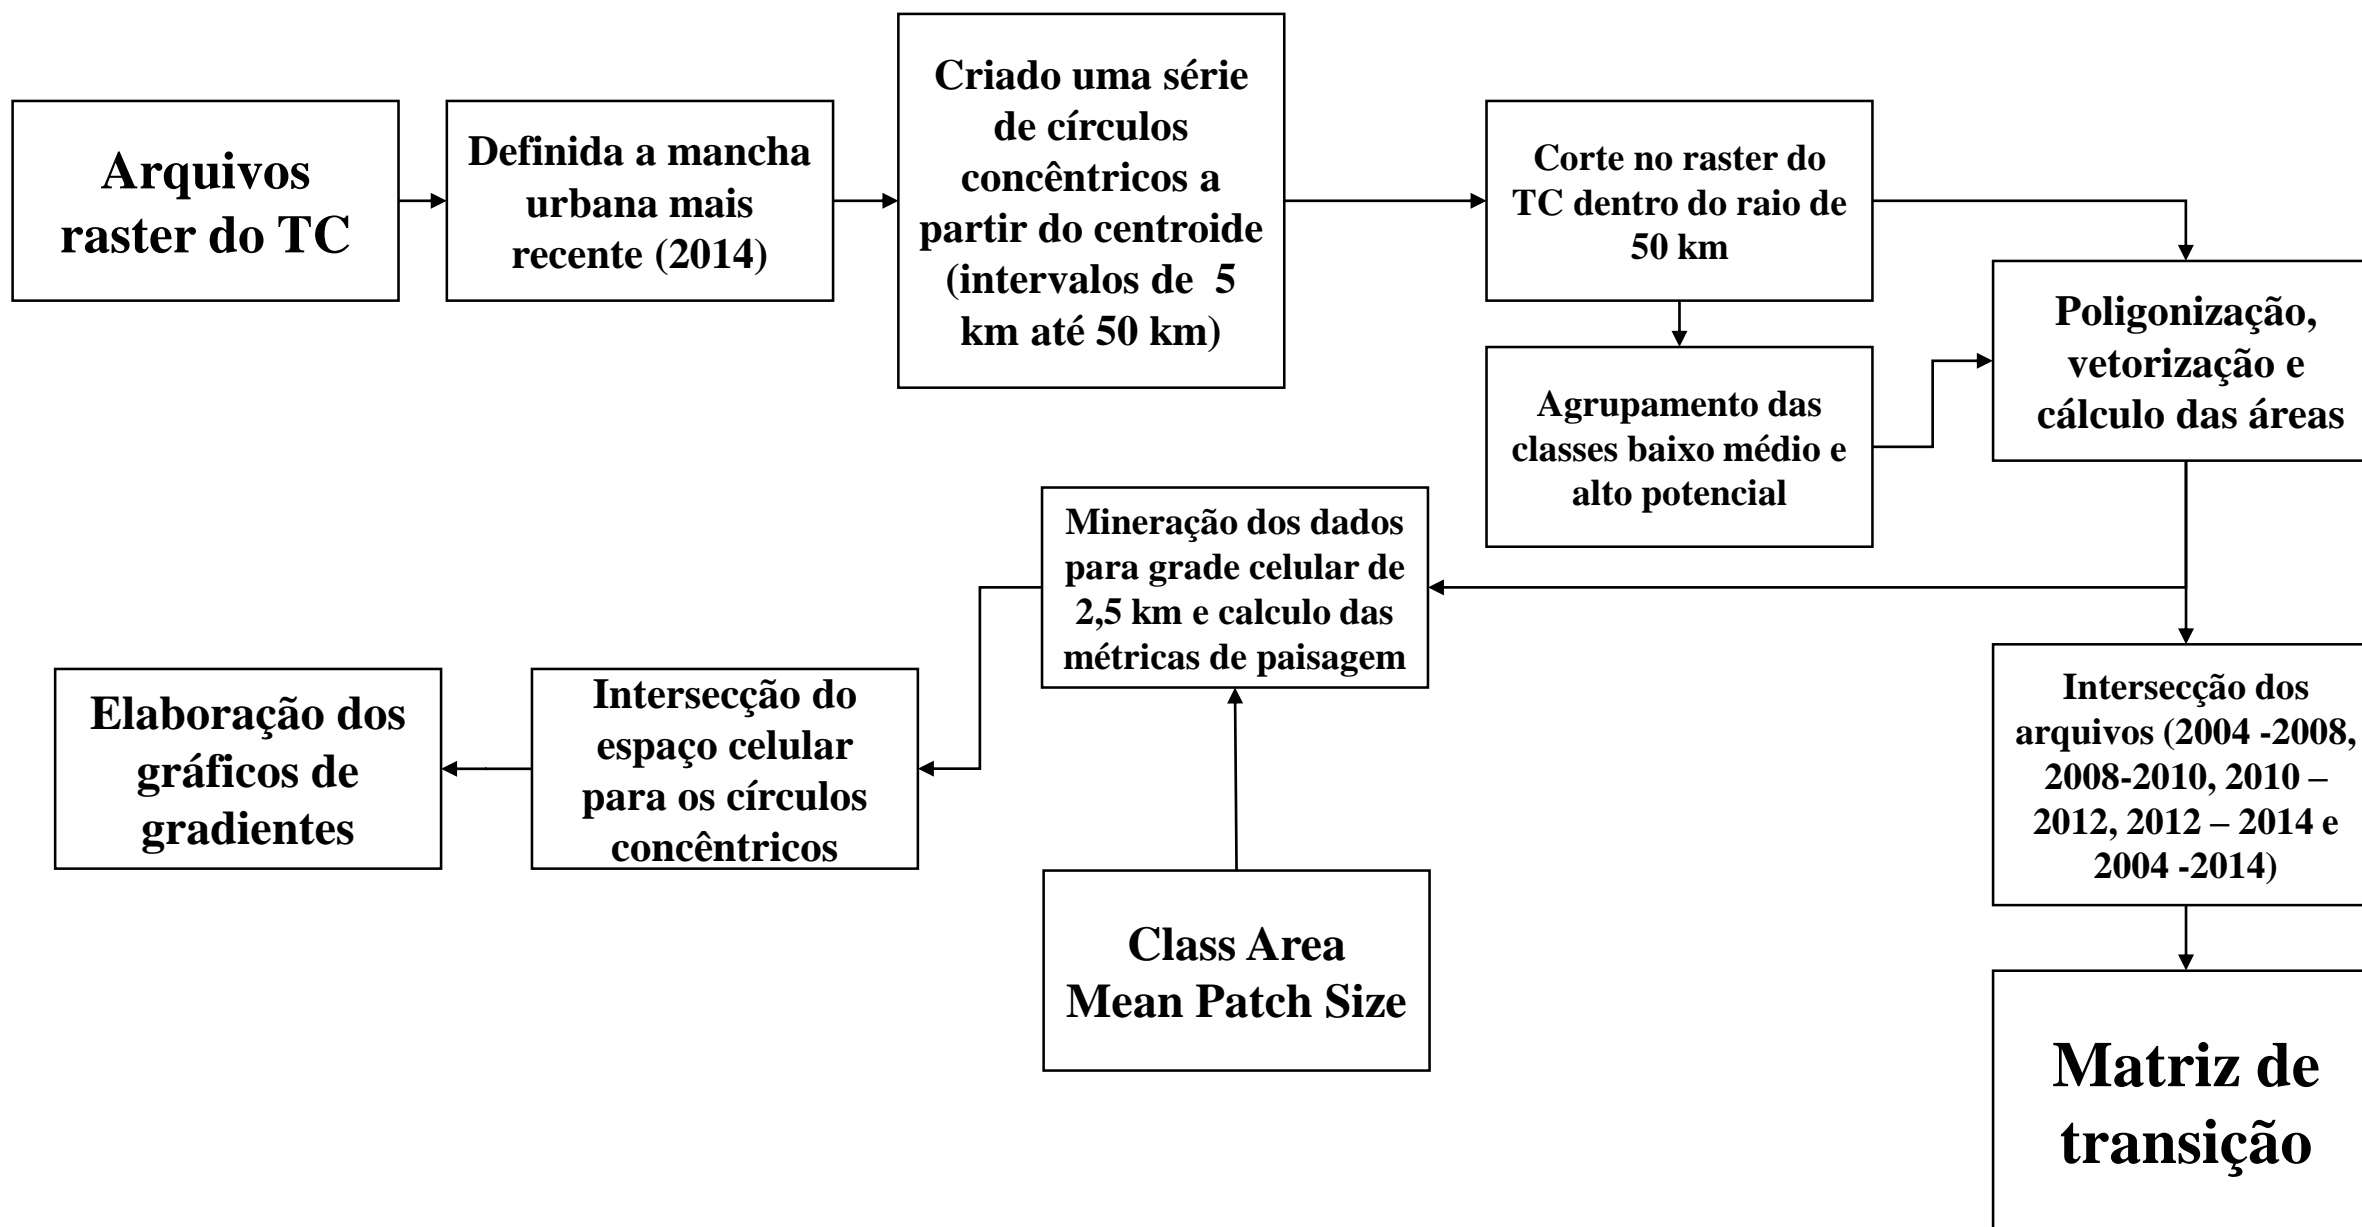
Arquivos raster do TC

Definida a mancha urbana mais recente (2014)

Criado uma série de círculos concêntricos a partir do centroide (intervalos de 5 km até 50 km)

Corte no raster do TC dentro do raio de 50 km

Agrupamento das classes baixo médio e alto potencial

Poligonização, vetorização e cálculo das áreas

Intersecção dos arquivos (2004 -2008, 2008-2010, 2010 – 2012, 2012 – 2014 e 2004 -2014)

Matriz de transição

Mineração dos dados para grade celular de 2,5 km e calculo das métricas de paisagem

Class Area
Mean Patch Size

Intersecção do espaço celular para os círculos concêntricos

Elaboração dos gráficos de gradientes